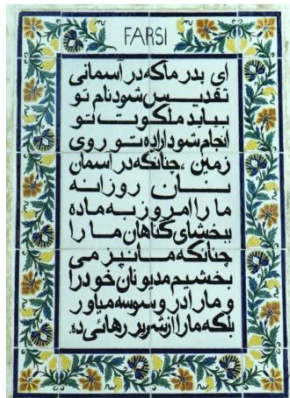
FARSI

ای پدر ما که در آسمانی تقدیس شود نام تو بیاید ملکوت تو انجام شود اراده تو روی زمین، چنانکه در آسمان نان روزانه ما را امروز به ما ده ببخشای گناهان ما را چنانکه ما نیز می بخشیم مدیونان خود را و ما را در وسوسه میاور بلکه ما را از شریر رهائی ده.